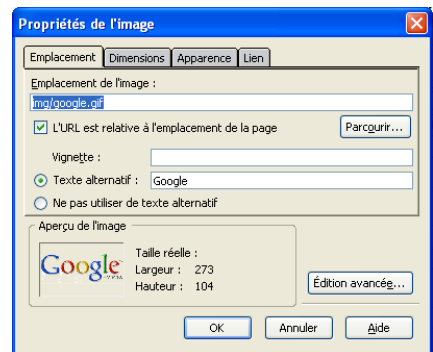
Propriétés de l'image

Emplacement | Dimensions | Apparence | Lien

Emplacement de l'image :
img/google.gif

L'URL est relative à l'emplacement de la page

Parcourir...

Vignette :

Texte alternatif : Google

Ne pas utiliser de texte alternatif

Aperçu de l'image

Google

Taille réelle :
Largeur : 273
Hauteur : 104

Édition avancée...

OK

Annuler

Aide